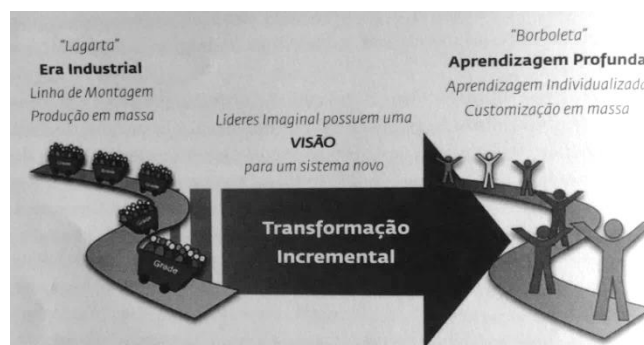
"Lagarta"
Era Industrial
Linha de Montagem
Produção em massa

Líderes Imaginal possuem uma
VISÃO
para um sistema novo

Transformação
Incremental

"Borboleta"
Aprendizagem Profunda
Aprendizagem Individualizada
Customização em massa

Grade